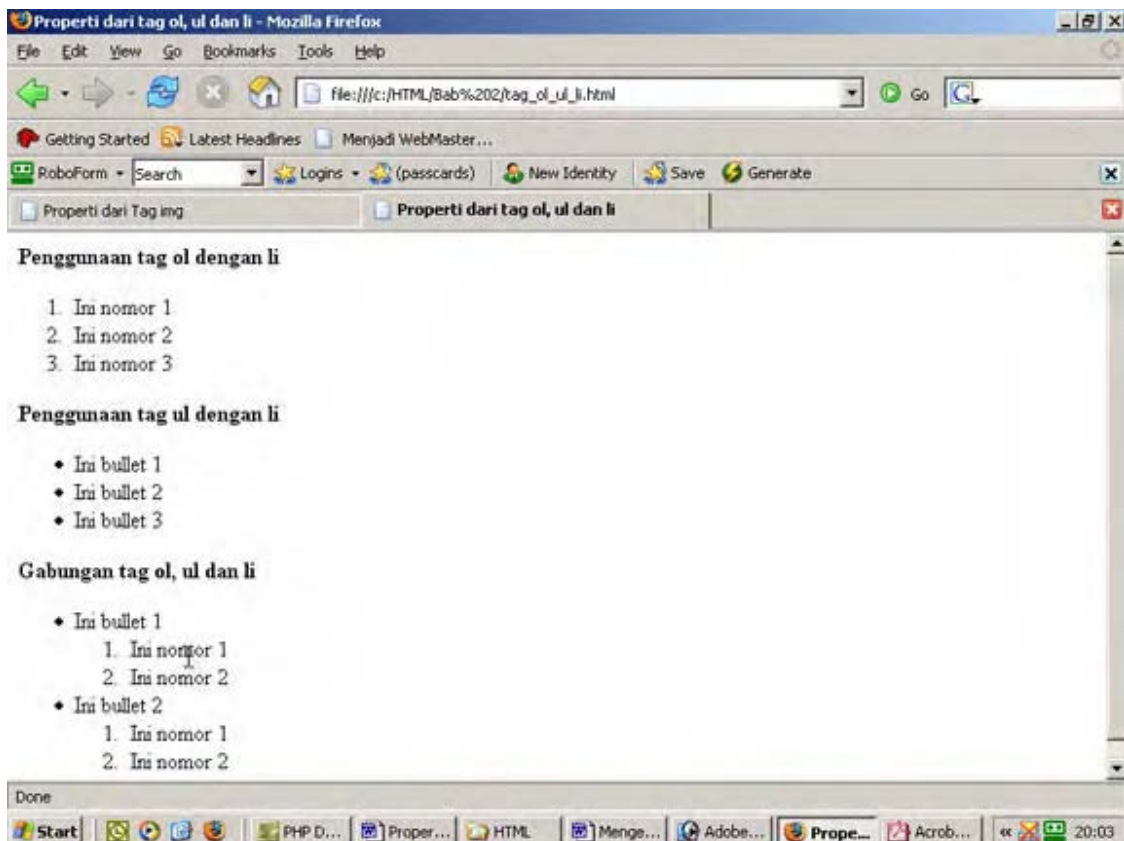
Properti dari tag ol, ul dan li - Mozilla Firefox

File Edit View Go Bookmarks Tools Help

file:///c:/HTML/Bab%202/tag_ol_ul_li.html

Go

Getting Started Latest Headlines Menjadi WebMaster...

RoboForm Search Logins (passcards) New Identity Save Generate

Properti dari Tag img

Properti dari tag ol, ul dan li

**Penggunaan tag ol dengan li**

1. Ini nomor 1
2. Ini nomor 2
3. Ini nomor 3

**Penggunaan tag ul dengan li**

- Ini bullet 1
- Ini bullet 2
- Ini bullet 3

**Gabungan tag ol, ul dan li**

- Ini bullet 1
  1. Ini nomor 1
  2. Ini nomor 2
- Ini bullet 2
  1. Ini nomor 1
  2. Ini nomor 2

Done

Start PHP D... Proper... HTML Menge... Adobe... Prope... Acrob... 20:03